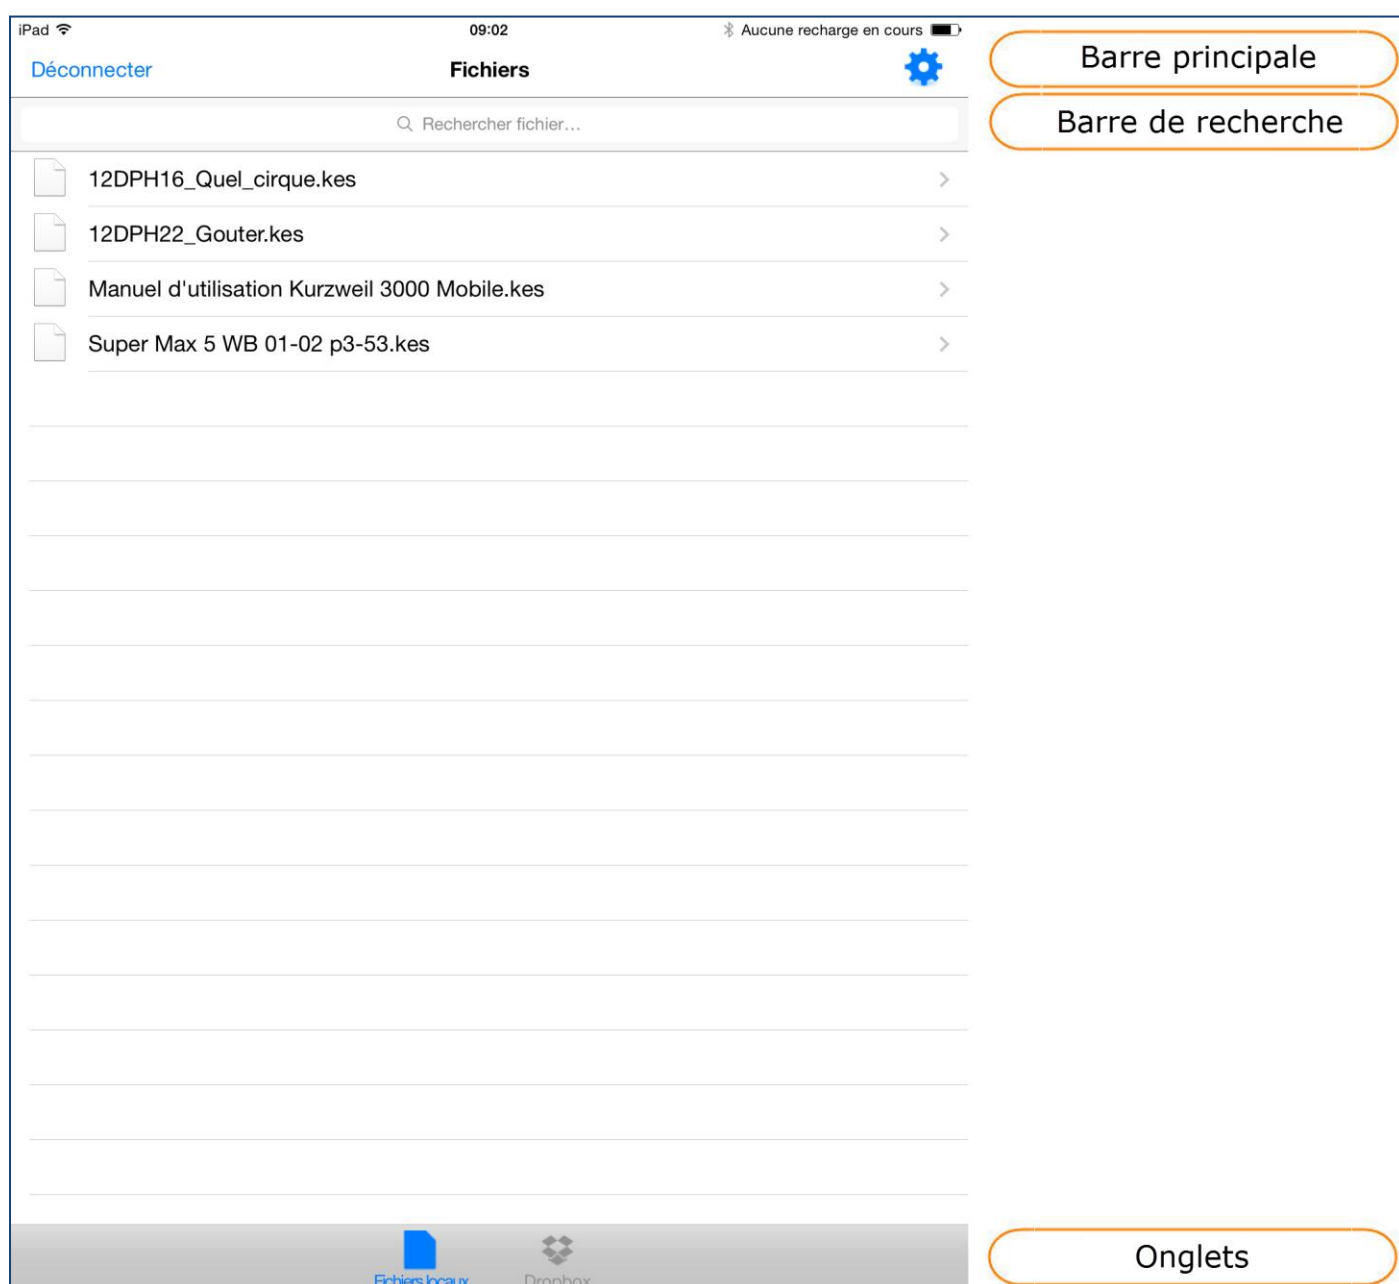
iPad 09:02 Aucune recharge en cours

Déconnecter Fichiers

Barre principale

Rechercher fichier…

Barre de recherche

12DPH16_Quel_cirque.kes

12DPH22_Gouter.kes

Manuel d'utilisation Kurzweil 3000 Mobile.kes

Super Max 5 WB 01-02 p3-53.kes

Fichiers locaux Dropbox

Onglets